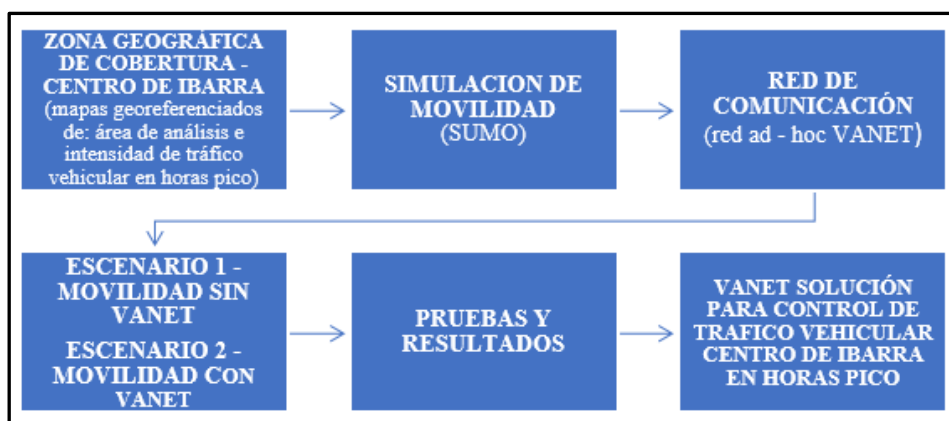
ZONA GEOGRÁFICA DE COBERTURA - CENTRO DE IBARRA
(mapas georeferenciados de: área de análisis e intensidad de tráfico vehicular en horas pico)

SIMULACION DE MOVILIDAD
(SUMO)

RED DE COMUNICACIÓN
(red ad - hoc VANET)

ESCENARIO 1 - MOVILIDAD SIN VANET
ESCENARIO 2 - MOVILIDAD CON VANET

PRUEBAS Y RESULTADOS

VANET SOLUCIÓN PARA CONTROL DE TRAFICO VEHICULAR CENTRO DE IBARRA EN HORAS PICO